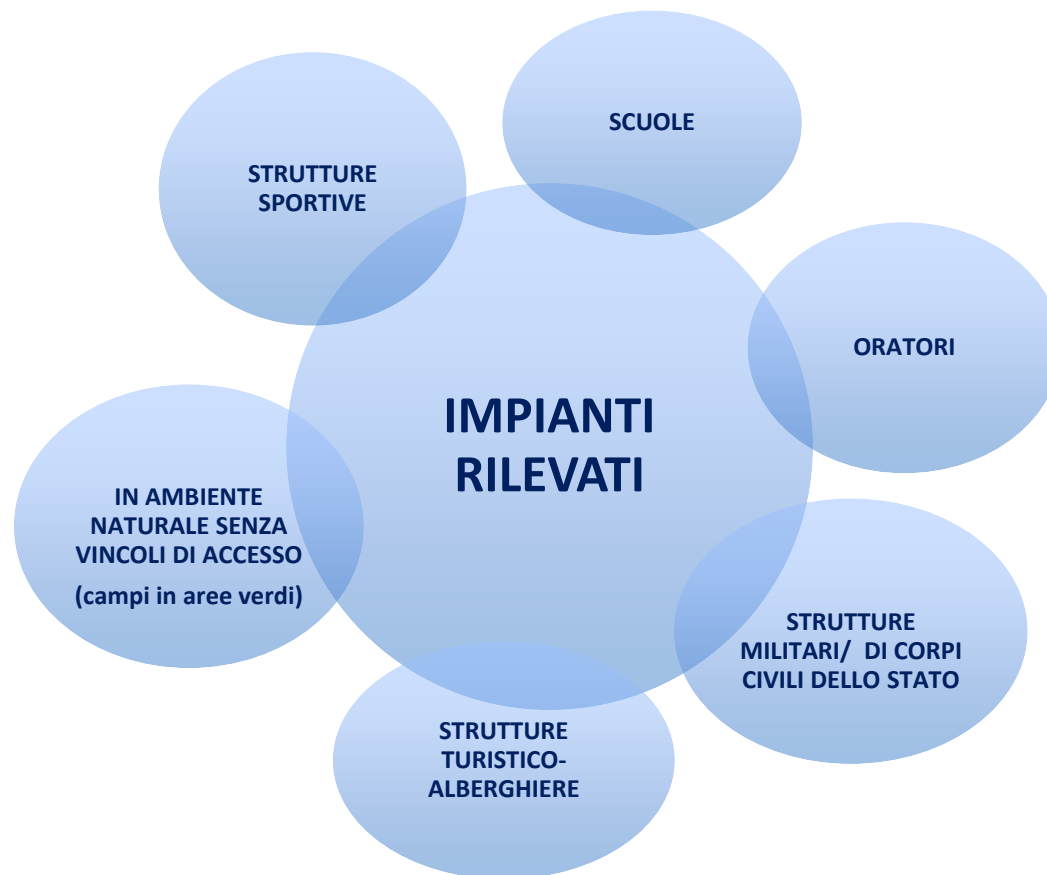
IMPIANTI RILEVATI

STRUTTURE SPORTIVE

SCUOLE

ORATORI

STRUTTURE MILITARI/ DI CORPI CIVILI DELLO STATO

STRUTTURE TURISTICO-ALBERGHIERE

IN AMBIENTE NATURALE SENZA VINCOLI DI ACCESSO
(campi in aree verdi)